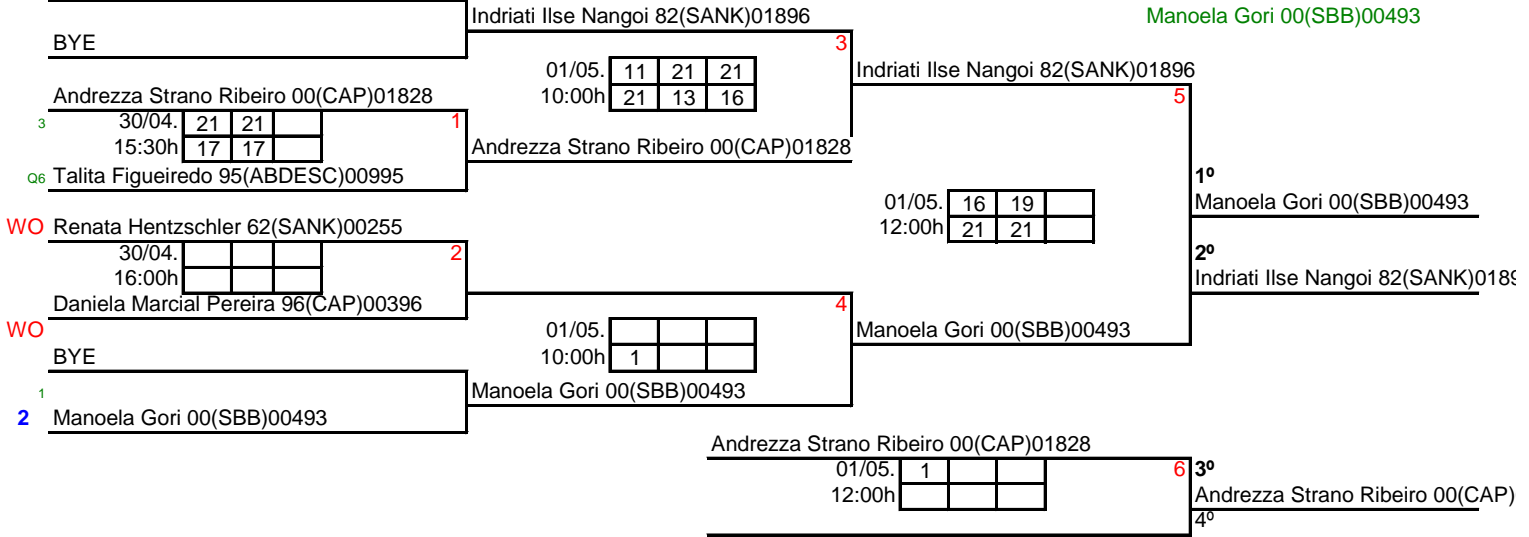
Indriati Ilse Nangoi 82(SANK)01896

Manoela Gori 00(SBB)00493

BYE

3

01/05.
10:00h

| 11 | 21 | 21 |
|---|---|---|
| 21 | 13 | 16 |

Indriati Ilse Nangoi 82(SANK)01896

5

Andrezza Strano Ribeiro 00(CAP)01828

3

30/04.
15:30h

| 21 | 21 | |
|---|---|---|
| 17 | 17 | |

1

Andrezza Strano Ribeiro 00(CAP)01828

Q6 Talita Figueiredo 95(ABDESC)00995

1º

01/05.
12:00h

| 16 | 19 | |
|---|---|---|
| 21 | 21 | |

Manoela Gori 00(SBB)00493

WO Renata Hentzschler 62(SANK)00255

30/04.
16:00h

| | | |
|---|---|---|
| | | |

2

2º

Indriati Ilse Nangoi 82(SANK)0189

Daniela Marcial Pereira 96(CAP)00396

4

WO

01/05.
10:00h

| | | |
|---|---|---|
| 1 | | |

Manoela Gori 00(SBB)00493

BYE

Manoela Gori 00(SBB)00493

1

2 Manoela Gori 00(SBB)00493

Andrezza Strano Ribeiro 00(CAP)01828

01/05.
12:00h

| 1 | | |
|---|---|---|
| | | |

6

3º

Andrezza Strano Ribeiro 00(CAP)

4º